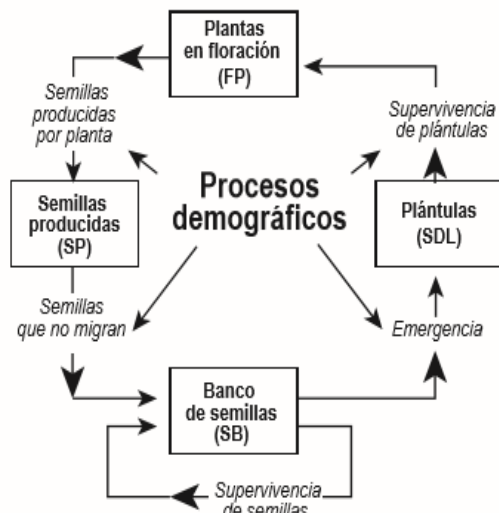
Plantas en floración (FP)

Semillas producidas por planta

Supervivencia de plántulas

Semillas producidas (SP)

Procesos demográficos

Plántulas (SDL)

Semillas que no migran

Emergencia

Banco de semillas (SB)

Supervivencia de semillas